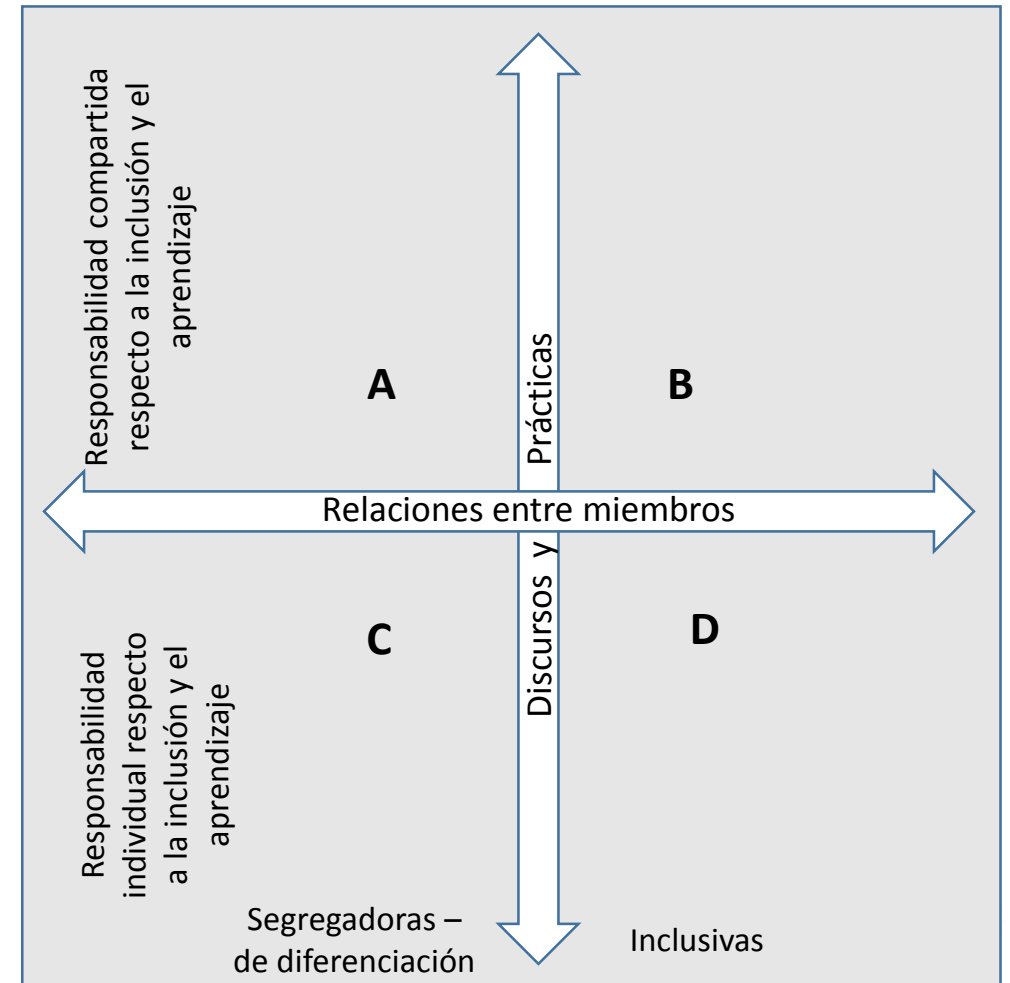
Responsabilidad compartida respecto a la inclusión y el aprendizaje

A

Discursos y Prácticas

B

Relaciones entre miembros

C

D

Responsabilidad individual respecto a la inclusión y el aprendizaje

Segregadoras – de diferenciación

Inclusivas